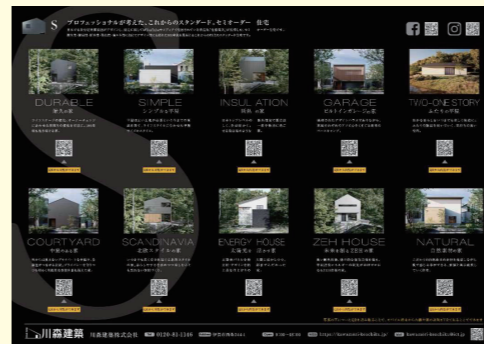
S プロフェッショナルが考えた、これからのスタンダード。セミオーダー 住宅

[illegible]

DURABLE
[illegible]

SIMPLE
シンプルな家

INSULATION
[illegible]

GARAGE
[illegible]

TWO-ONE STORY
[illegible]

COURTYARD
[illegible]

SCANDINAVIA
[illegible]

ENERGY HOUSE
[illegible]

ZEH HOUSE
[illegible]

NATURAL
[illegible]

川森建築 川森建築株式会社 0120-81-1346 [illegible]